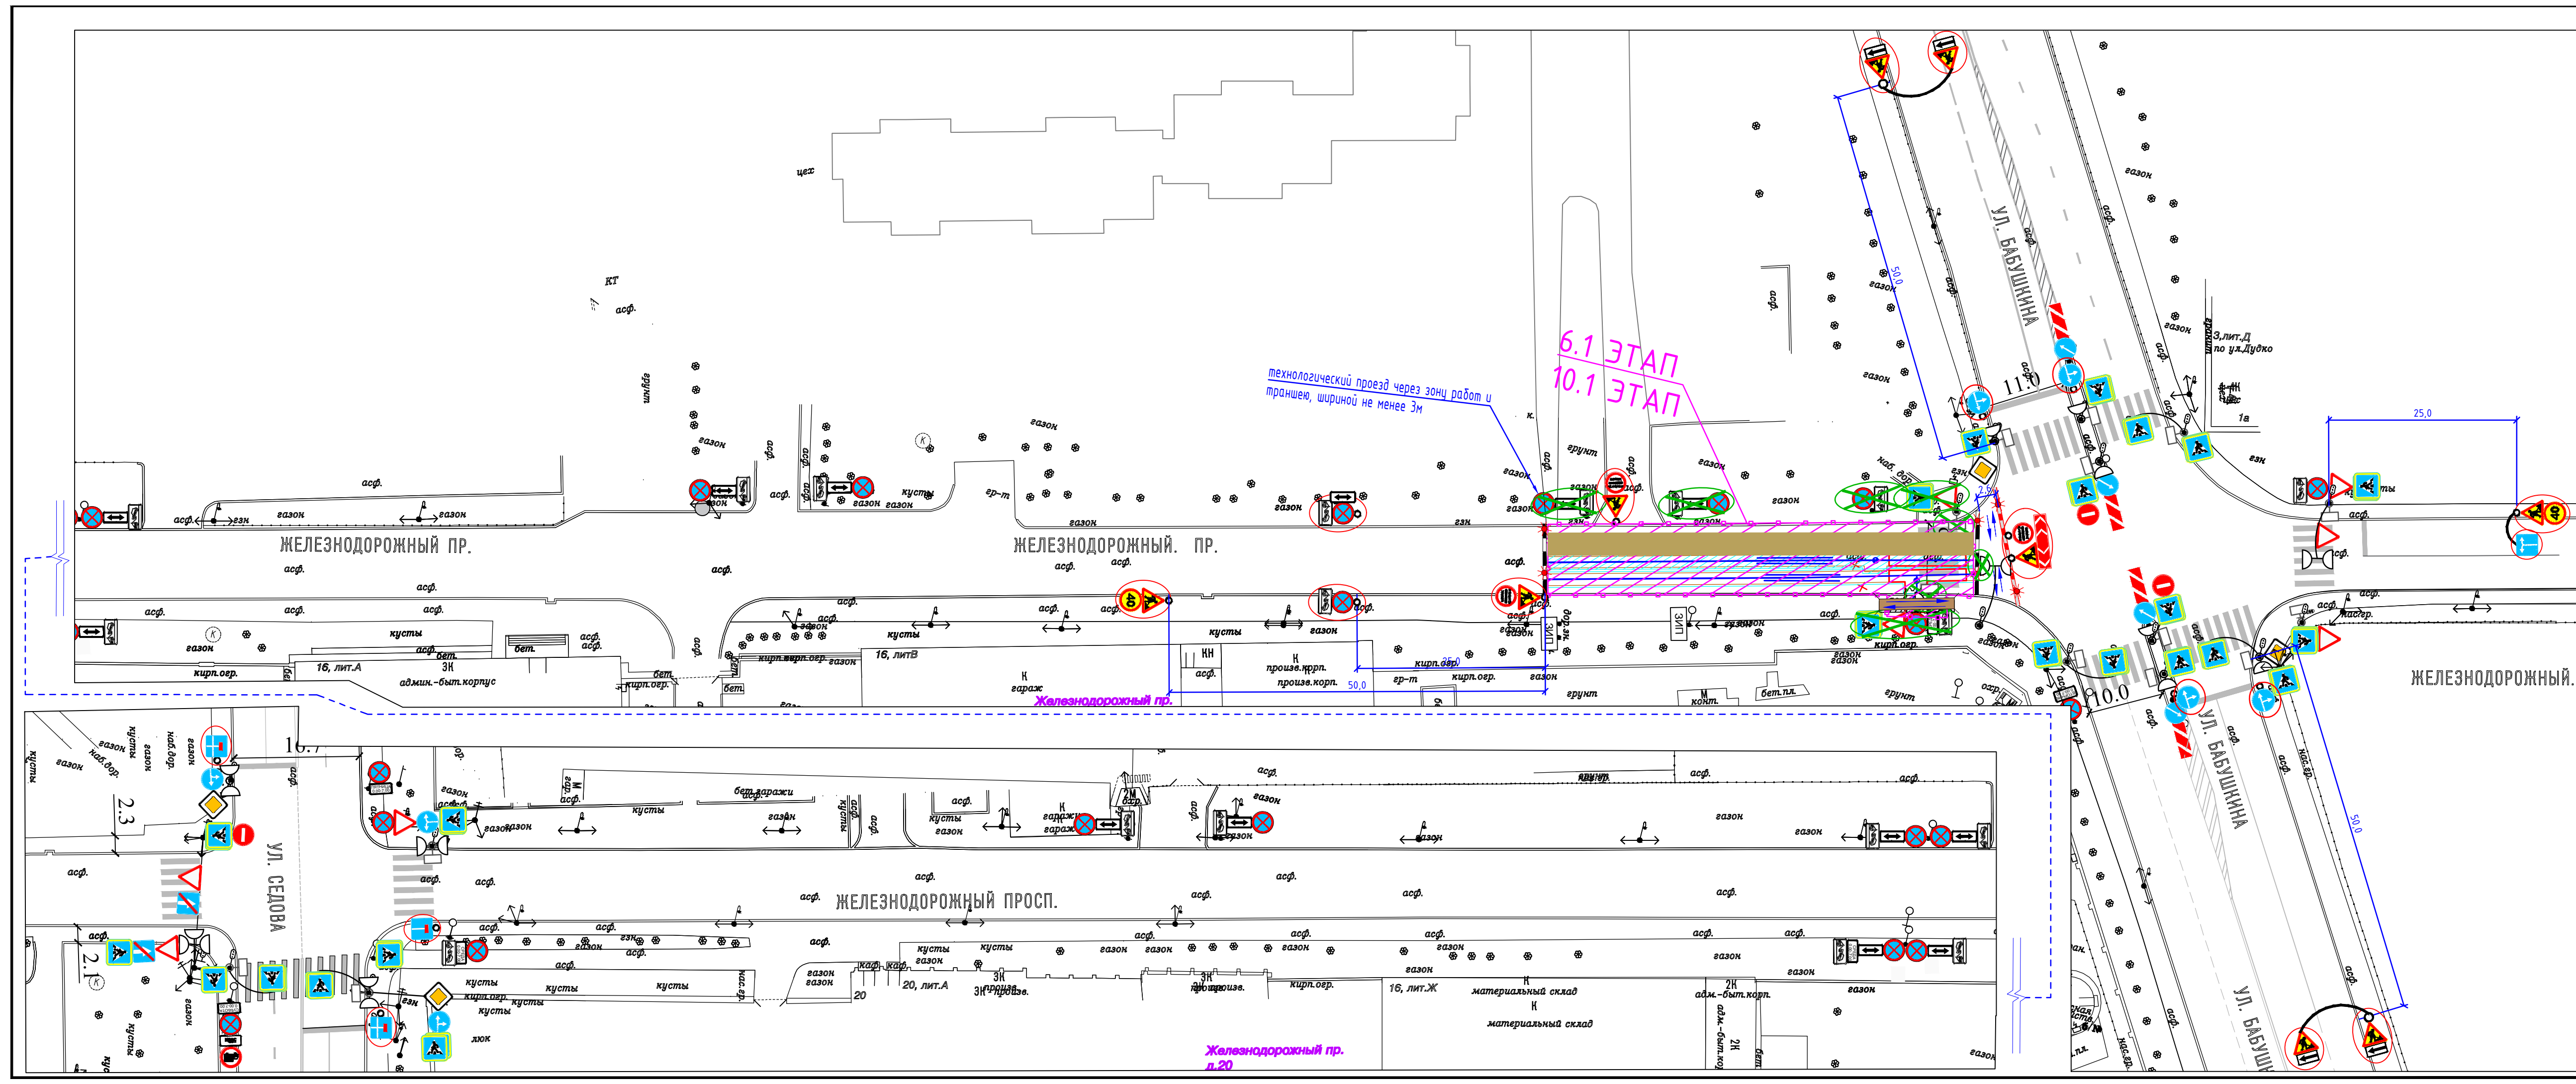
цех

КТ

асф.

шлдз

газон

асф.

газон

асф.

кусты

гр-т

газон

асф.

газон

газон

газон

гзн

ЖЕЛЕЗНОДОРОЖНЫЙ ПР.

ЖЕЛЕЗНОДОРОЖНЫЙ. ПР.

асф.

асф.

асф.

асф.

асф.

асф.

асф.

кусты

бет.

кирп.огр.

16, лит.А

3К

админ.-быт.корпус

кирп.огр.

16, литВ

К

гараж

Железнодорожный пр.

КН

К

произв.корп.

произв.корп.

кирп.огр.

гр-т

газон

грунт

технологический проезд через зону работ и траншею, шириной не менее 3м

6.1 ЭТАП

10.1 ЭТАП

грунт

газон

газон

50,0

25,0

50,0

11.0

УЛ. БАБУШКИНА

газон

газон

3,лит.Д

по ул.Дудко

1а

25,0

гзн

кусты

асф.

ЖЕЛЕЗНОДОРОЖНЫЙ.

10.0

УЛ. БАБУШКИНА

50,0

ЗИП

газон

кирп.огр.

бет.пл.

грунт

М

конт.

16.7

2.3

2.1

УЛ. СЕДОВА

газон

кусты

асф.

бет.гаражи

кусты

газон

К

гараж

асф.

газон

газон

газон

ЖЕЛЕЗНОДОРОЖНЫЙ ПРОСП.

асф.

асф.

асф.

кусты

кусты

газон

газон

газон

кусты

кусты

кусты

20

20, лит.А

3К

произв.

3К

произв.

кирп.огр.

16, лит.Ж

К

материальный склад

К

материальный склад

2К

адм.-быт.корп.

газон

газон

люк

Железнодорожный пр.

д.20